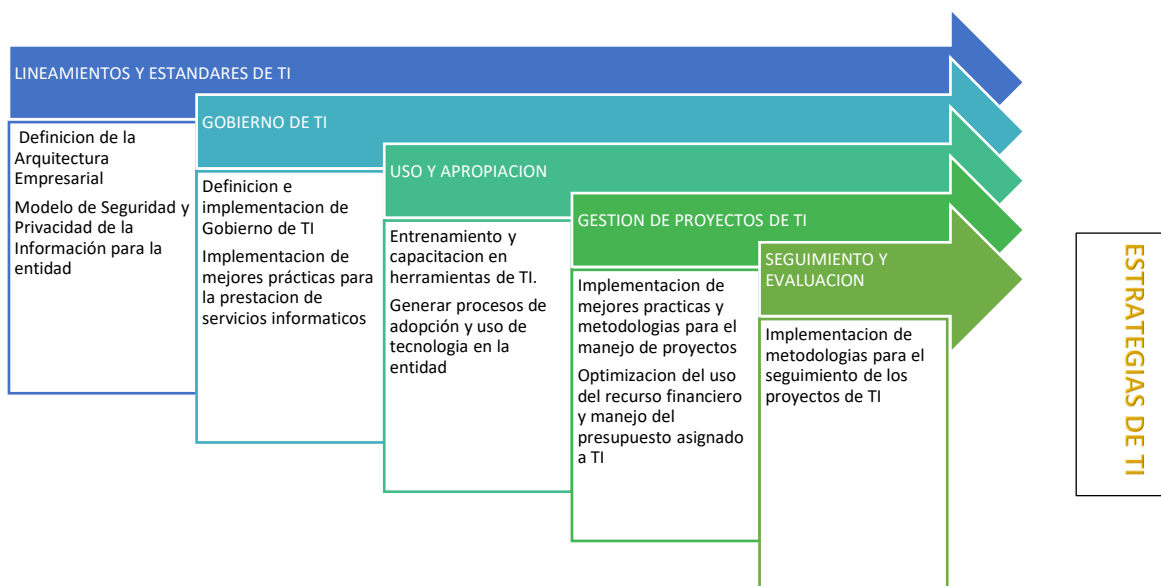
LINEAMIENTOS Y ESTANDARES DE TI

Definicion de la Arquitectura Empresarial

Modelo de Seguridad y Privacidad de la Información para la entidad

GOBIERNO DE TI

Definicion e implementacion de Gobierno de TI

Implementacion de mejores prácticas para la prestacion de servicios informaticos

USO Y APROPIACION

Entrenamiento y capacitacion en herramientas de TI.

Generar procesos de adopción y uso de tecnologia en la entidad

GESTION DE PROYECTOS DE TI

Implementacion de mejores practicas y metodologias para el manejo de proyectos

Optimizacion del uso del recurso financiero y manejo del presupuesto asignado a TI

SEGUIMIENTO Y EVALUACION

Implementacion de metodologias para el seguimiento de los proyectos de TI

ESTRATEGIAS DE TI